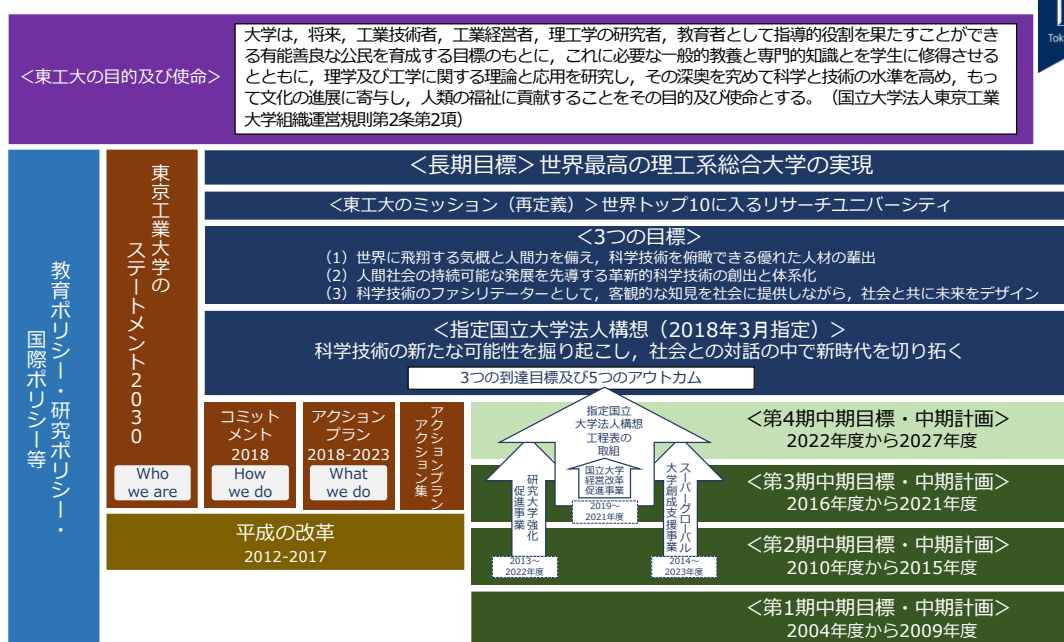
＜東工大の目的及び使命＞

大学は，将来，工業技術者，工業経営者，理工学の研究者，教育者として指導的役割を果たすことができる有能善良な公民を育成する目標のもとに，これに必要な一般的教養と専門的知識とを学生に修得させるとともに，理学及び工学に関する理論と応用を研究し，その深奥を究めて科学と技術の水準を高め，もって文化の進展に寄与し，人類の福祉に貢献することをその目的及び使命とする。（国立大学法人東京工業大学組織運営規則第2条第2項）

Tok

教育ポリシー・研究ポリシー・国際ポリシー等

東京工業大学のステートメント2030

Who we are

＜長期目標＞世界最高の理工系総合大学の実現

＜東工大のミッション（再定義）＞世界トップ10に入るリサーチユニバーシティ

＜3つの目標＞
（1）世界に飛翔する気概と人間力を備え，科学技術を俯瞰できる優れた人材の輩出
（2）人間社会の持続可能な発展を先導する革新的科学技術の創出と体系化
（3）科学技術のファシリテーターとして，客観的な知見を社会に提供しながら，社会と共に未来をデザイン

＜指定国立大学法人構想（2018年3月指定）＞
科学技術の新たな可能性を掘り起こし，社会との対話の中で新時代を切り拓く

3つの到達目標及び5つのアウトカム

コミットメント 2018
How we do

アクションプラン 2018-2023
What we do

アクションプラン集

指定国立大学法人構想工程表の取組

研究大学強化促進事業
2013～2022年度

国立大学経営改革促進事業
2019～2021年度

スーパーグローバル大学創成支援事業
2014～2023年度

＜第4期中期目標・中期計画＞
2022年度から2027年度

＜第3期中期目標・中期計画＞
2016年度から2021年度

＜第2期中期目標・中期計画＞
2010年度から2015年度

＜第1期中期目標・中期計画＞
2004年度から2009年度

平成の改革
2012-2017